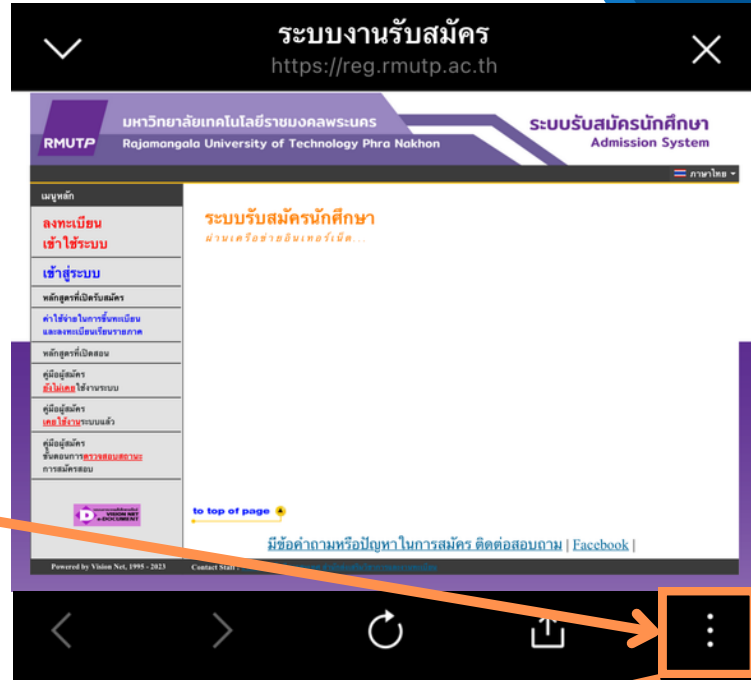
ระบบงานรับสมัคร
https://reg.rmutp.ac.th

RMUTP
มหาวิทยาลัยเทคโนโลยีราชมงคลพระนคร
Rajamangala University of Technology Phra Nakhon

ระบบรับสมัครนักศึกษา
Admission System

ภาษาไทย

เมนูหลัก

ลงทะเบียน
เข้าใช้ระบบ

เข้าสู่ระบบ

หลักสูตรที่เปิดรับสมัคร

ค่าใช้จ่ายในการขึ้นทะเบียน และลงทะเบียนเรียนรายภาค

หลักสูตรที่เปิดสอน

คู่มือผู้สมัคร
ยังไม่เคยใช้งานระบบ

คู่มือผู้สมัคร
เคยใช้งานระบบแล้ว

คู่มือผู้สมัคร
ขั้นตอนการตรวจสอบสถานะ การสมัครสอบ

VISION NET e-DOCUMENT

ระบบรับสมัครนักศึกษา
ผ่านเครือข่ายอินเทอร์เน็ต...

to top of page

มีข้อคำถามหรือปัญหาในการสมัคร ติดต่อสอบถาม | Facebook |

Powered by Vision Net, 1995 - 2023

Contact Staff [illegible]